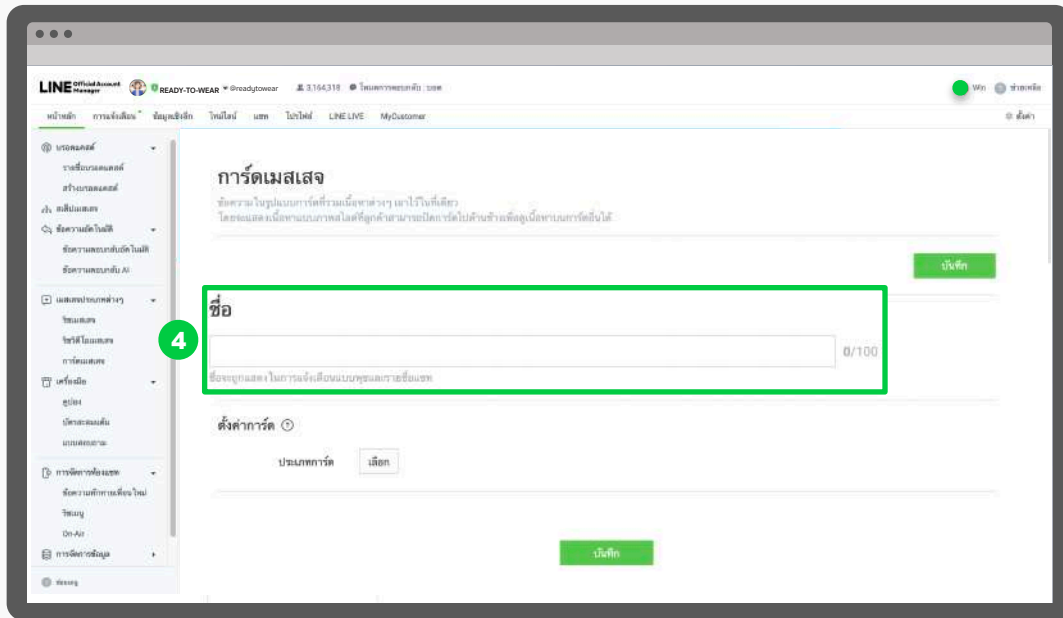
LINE Official Account Manager READY-TO-WEAR @readytowear 3,164,318 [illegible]

Win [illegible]

หน้าหลัก การแจ้งเตือน ข้อมูลเชิงลึก ไทม์ไลน์ แชท โปรไฟล์ LINE LIVE MyCustomer

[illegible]

บรอดแคสต์
รายชื่อบรอดแคสต์
สร้างบรอดแคสต์
สถิติบรอดแคสต์
ข้อความตอบกลับอัตโนมัติ
ข้อความตอบกลับอัตโนมัติ
ข้อความตอบกลับ AI
เมสเสจประเภทต่างๆ
ริชเมสเสจ
ริชวิดีโอเมสเสจ
การ์ดเมสเสจ
เครื่องมือ
คูปอง
บัตรสะสมแต้ม
แบบสอบถาม
การจัดการห้องแชท
ข้อความทักทายเพื่อนใหม่
ริชเมนู
On-Air
การจัดการข้อมูล
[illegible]

การ์ดเมสเสจ
ข้อความในรูปแบบการ์ดที่รวมเนื้อหาต่างๆ เอาไว้ในที่เดียว
โดยจะแสดงเนื้อหาแบบภาพสไลด์ที่ลูกค้าสามารถปัดการ์ดไปด้านข้างเพื่อดูเนื้อหาบนการ์ดอื่นได้

บันทึก

ชื่อ

4

0/100

ชื่อจะถูกแสดงในการแจ้งเตือนแบบพุชและรายชื่อแชท

ตั้งค่าการ์ด

ประเภทการ์ด เลือก

บันทึก